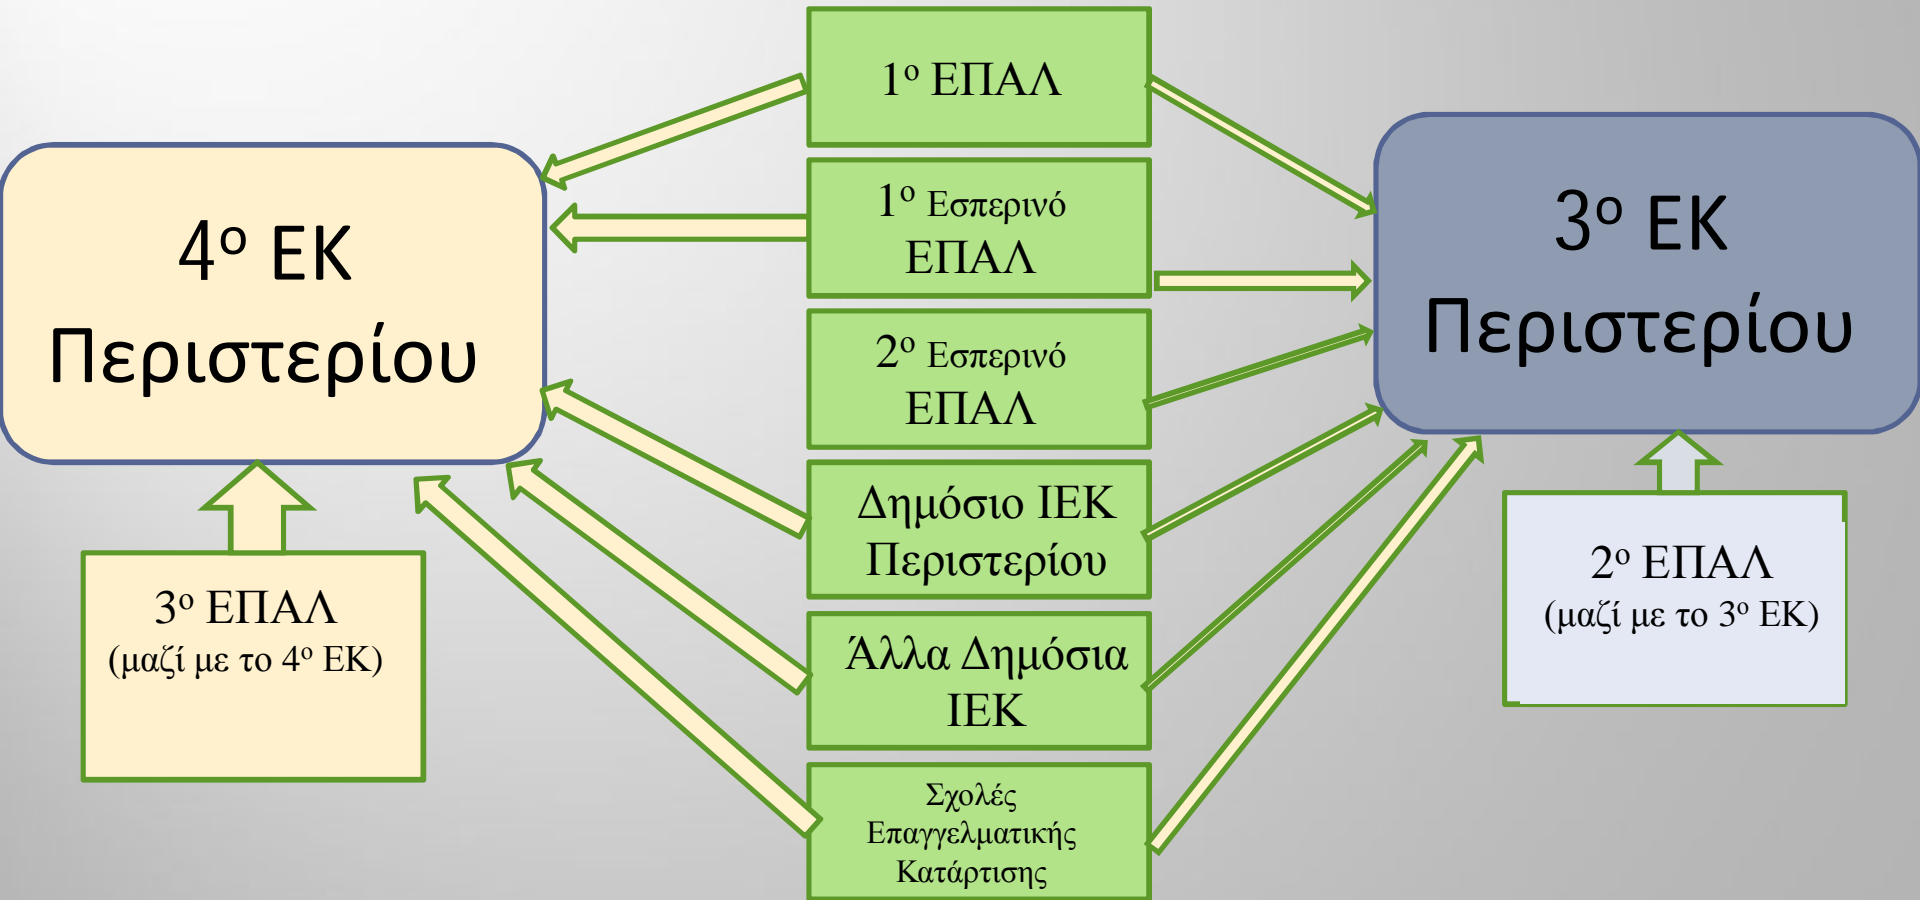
4º ΕΚ Περιστερίου

3º ΕΠΑΛ (μαζί με το 4º ΕΚ)

1º ΕΠΑΛ

1º Εσπερινό ΕΠΑΛ

2º Εσπερινό ΕΠΑΛ

Δημόσιο ΙΕΚ Περιστερίου

Άλλα Δημόσια ΙΕΚ

Σχολές Επαγγελματικής Κατάρτισης

3º ΕΚ Περιστερίου

2º ΕΠΑΛ (μαζί με το 3º ΕΚ)